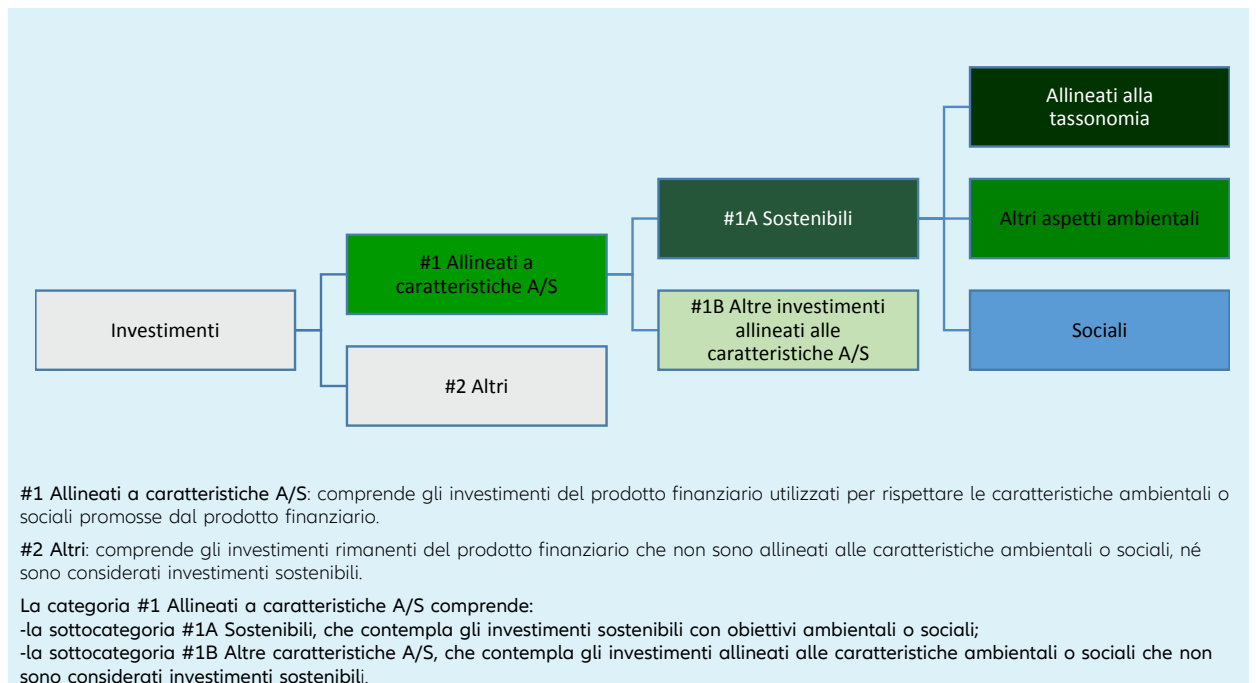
Investimenti

#1 Allineati a caratteristiche A/S

#2 Altri

#1A Sostenibili

#1B Altre investimenti allineati alle caratteristiche A/S

Allineati alla tassonomia

Altri aspetti ambientali

Sociali

#1 Allineati a caratteristiche A/S: comprende gli investimenti del prodotto finanziario utilizzati per rispettare le caratteristiche ambientali o sociali promosse dal prodotto finanziario.

#2 Altri: comprende gli investimenti rimanenti del prodotto finanziario che non sono allineati alle caratteristiche ambientali o sociali, né sono considerati investimenti sostenibili.

La categoria #1 Allineati a caratteristiche A/S comprende:
-la sottocategoria #1A Sostenibili, che contempla gli investimenti sostenibili con obiettivi ambientali o sociali;
-la sottocategoria #1B Altre caratteristiche A/S, che contempla gli investimenti allineati alle caratteristiche ambientali o sociali che non sono considerati investimenti sostenibili.